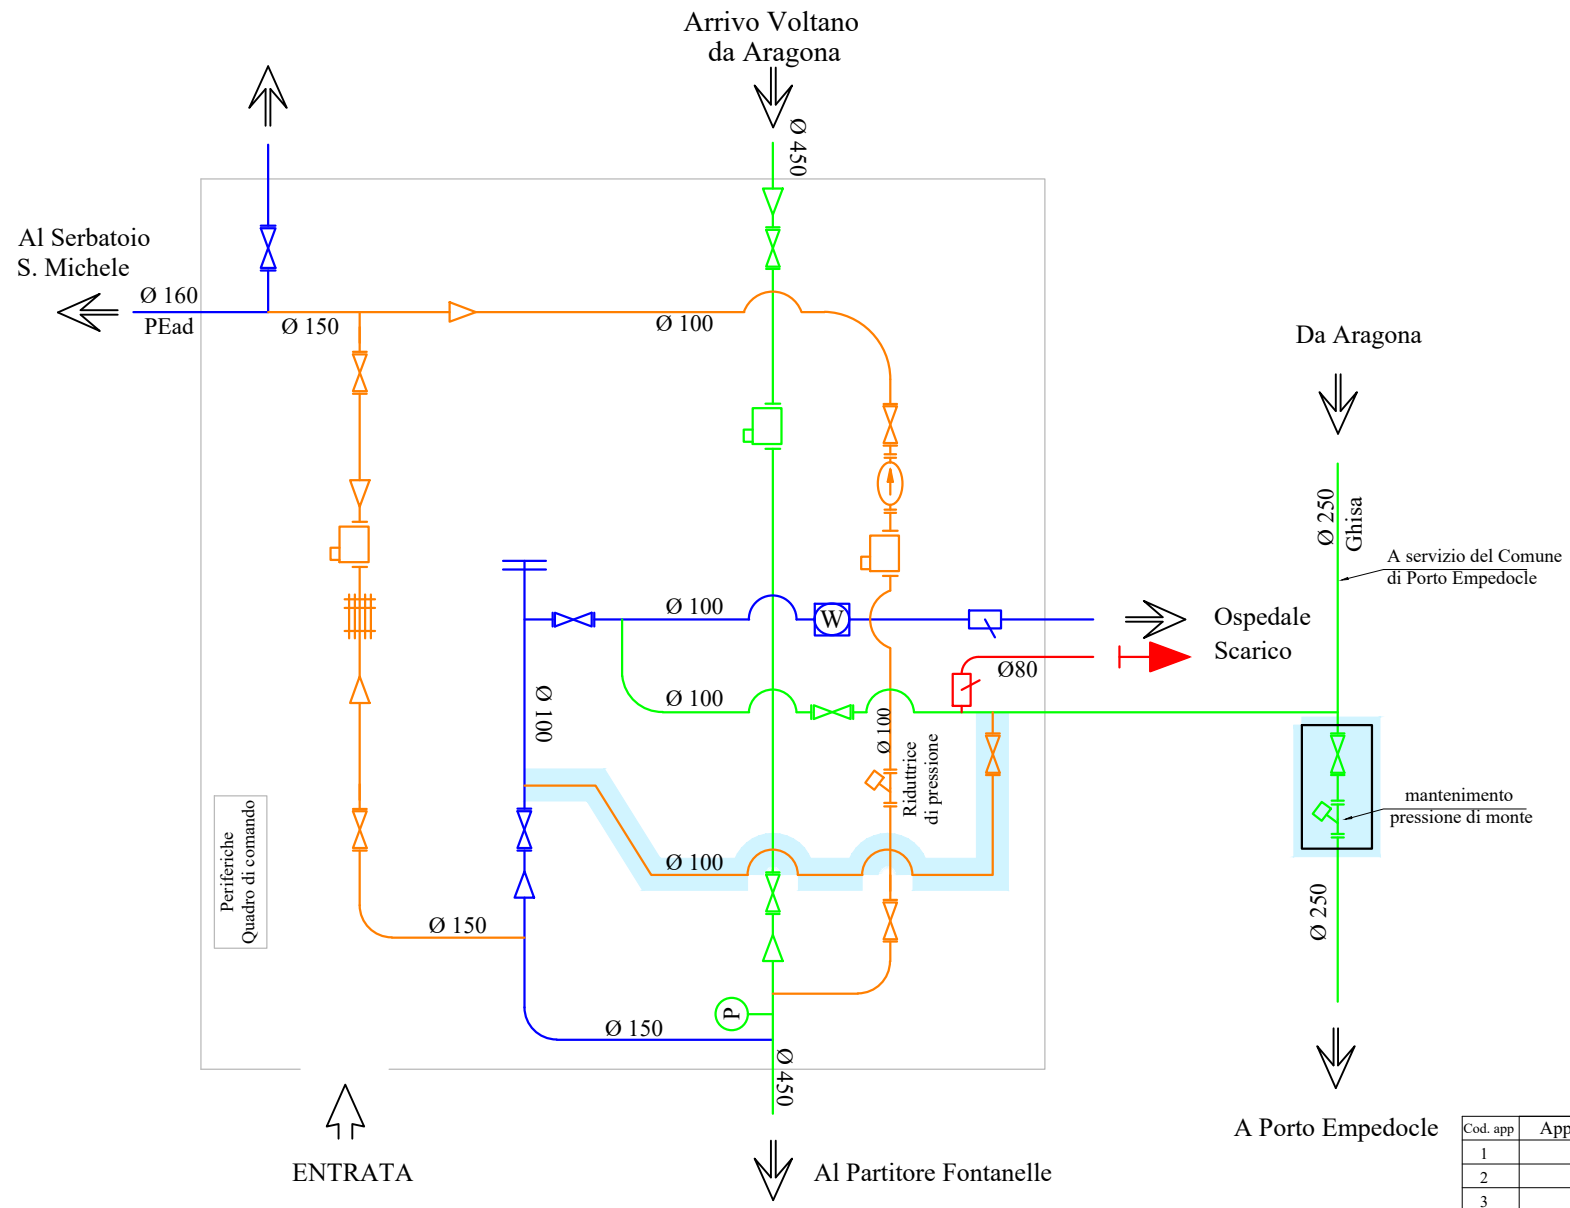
Arrivo Voltano
da Aragona

Ø 450

Al Serbatoio
S. Michele

Ø 160
PEad

Ø 150

Ø 100

Da Aragona

Ø 250
Ghisa

A servizio del Comune
di Porto Empedocle

Ø 100

W

Ospedale

Scarico

Ø80

Ø 100

Ø 100

Ø 100

Riduttrice
di pressione

mantenimento
pressione di monte

Periferiche
Quadro di comando

Ø 100

Ø 150

Ø 250

P

Ø 150

Ø 450

ENTRATA

Al Partitore Fontanelle

A Porto Empedocle

| Cod. app | App |
|---|---|
| 1 | |
| 2 | |
| 3 | |